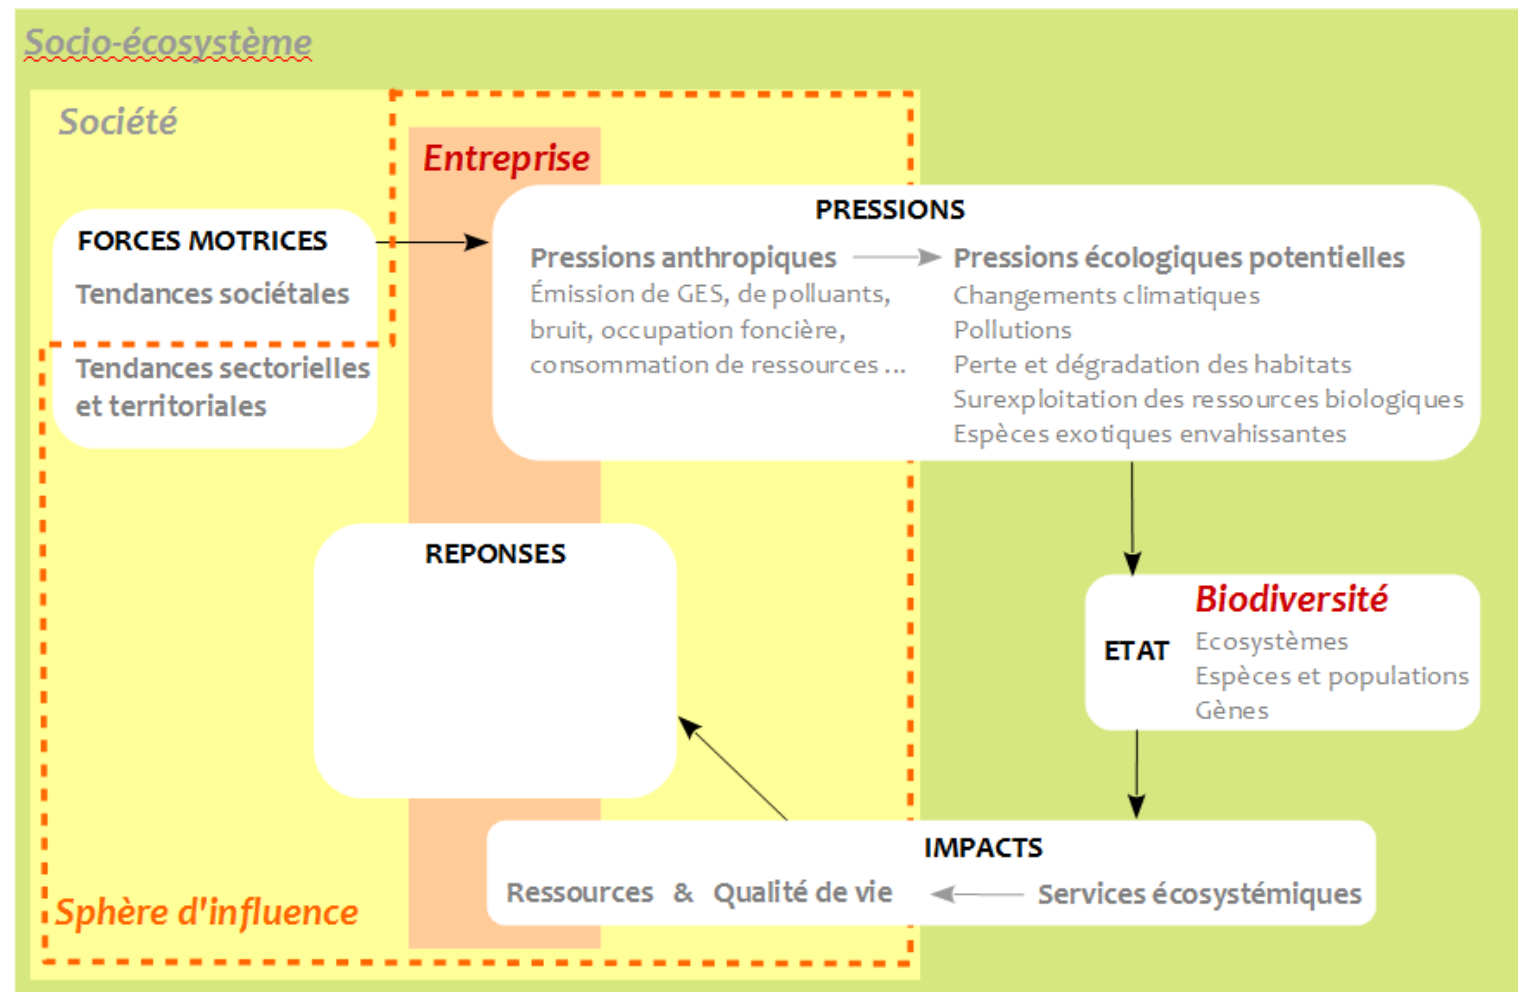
Socio-écosystème

Société

Entreprise

FORCES MOTRICES

Tendances sociétales

Tendances sectorielles et territoriales

PRESSIONS

Pressions anthropiques

Émission de GES, de polluants, bruit, occupation foncière, consommation de ressources ...

Pressions écologiques potentielles

Changements climatiques
Pollutions
Perte et dégradation des habitats
Surexploitation des ressources biologiques
Espèces exotiques envahissantes

REPONSES

ETAT

Biodiversité

Ecosystèmes
Espèces et populations
Gènes

IMPACTS

Ressources & Qualité de vie

Services écosystémiques

Sphère d'influence